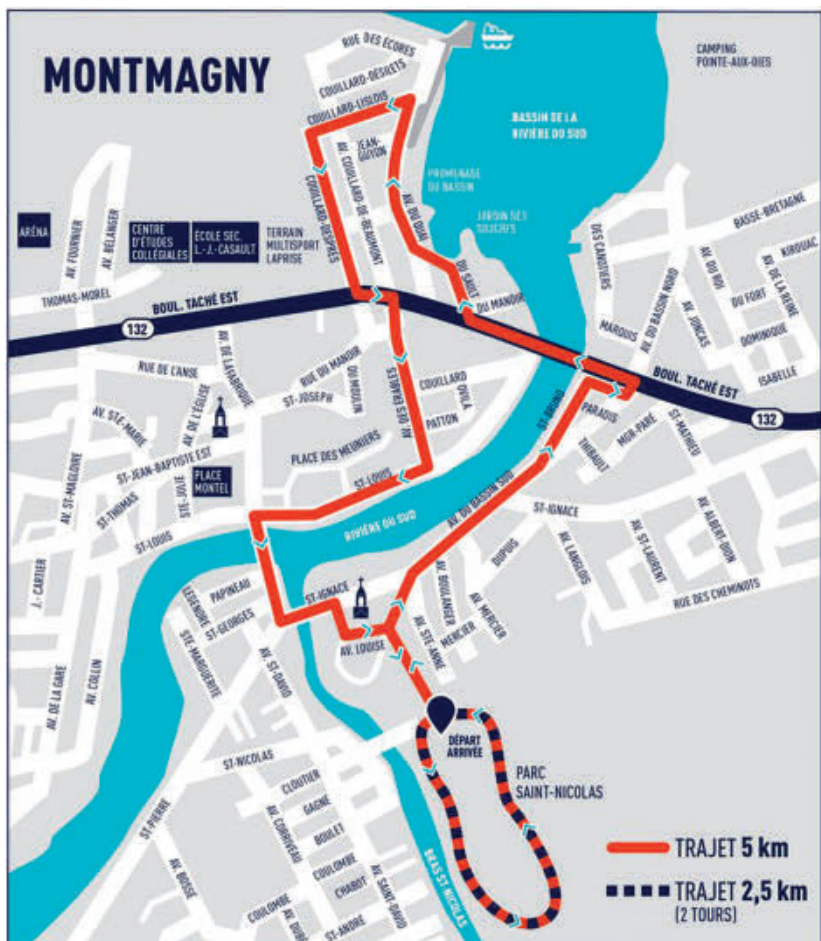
MONTMAGNY

RUE DES ÉCORES
COUILLARD-DESPRÉS
COUILLARD-LISLOIS
CAMPING POINTE-AUX-OIES
BASSIN DE LA RIVIÈRE DU SUD
PROMENADE DU BASSIN
JARDIN DES SOUCHES
AV. COUILLARD-DE-BEAUMONT
JEAN-GUYON
AV. DU QUAI
COUILLARD-DESPRÉS
DU SAULT
DU MANOIR
ARÉNA
AV. FOURNIER
AV. BÉLANGER
CENTRE D'ÉTUDES COLLÉGIALES
ÉCOLE SEC. L.-J.-CASAULT
TERRAIN MULTISPORT LAPRISE
THOMAS-MOREL
BOUL. TACHÉ EST
132
DES CANOTIERS
BASSE-BRETAGNE
AV. DU BASSIN NORD
AV. DU BOIS
KIROUAC
AV. DE LA REINE
DU FORT
MARQUIS
AV. JINCAS
DOMINIQUE
ISABELLE
RUE DE L'ANSE
AV. DE LAUBRIÈRE
RUE DU MANOIR
DU MOULIN
AV. DES ÉRABLES
COUILLARD
DOLLARD
PATTON
ST-JOSEPH
AV. STE-MARIE
AV. DE L'ÉGLISE
ST-JEAN-BAPTISTE EST
AV. ST-MAGLOIRE
ST-THOMAS
STE-JULIE
PLACE MONTEL
PLACE DES MEUNIERS
ST-LOUIS
ST-LOUIS
ST-BRUNO
PARADIS
THIBAULT
MGR-PARÉ
ST-MATHIEU
BOUL. TACHÉ EST
132
RIVIÈRE DU SUD
AV. DU BASSIN SUD
ST-IGNACE
DUPUIS
AV. LANGLOIS
AV. ST-LAURENT
AV. ALBERT-ROY
RUE DES CHEMINOTS
J.-CARTIER
PAPINEAU
LEGENDRE
ST-GEORGES
ST-IGNACE
AV. BOULANGER
AV. MERCIER
AV. STE-ANNE
MERCIER
AV. LOUISE
STE-MARGUERITE
AV. ST-DAVID
AV. DE LA GARE
AV. COLLIN
DÉPART ARRIVÉE
PARC SAINT-NICOLAS
ST-NICOLAS
CLOUTIER
GAGNÉ
AV. CORRIVEAU
BOULET
COULOMBE
CHABOT
AV. SAINT-DAVID
ST-PIERRE
AV. BOSSÉ
COULOMBE
ST-ANDRÉ
BRAS ST-NICOLAS

TRAJET 5 km
TRAJET 2,5 km (2 TOURS)